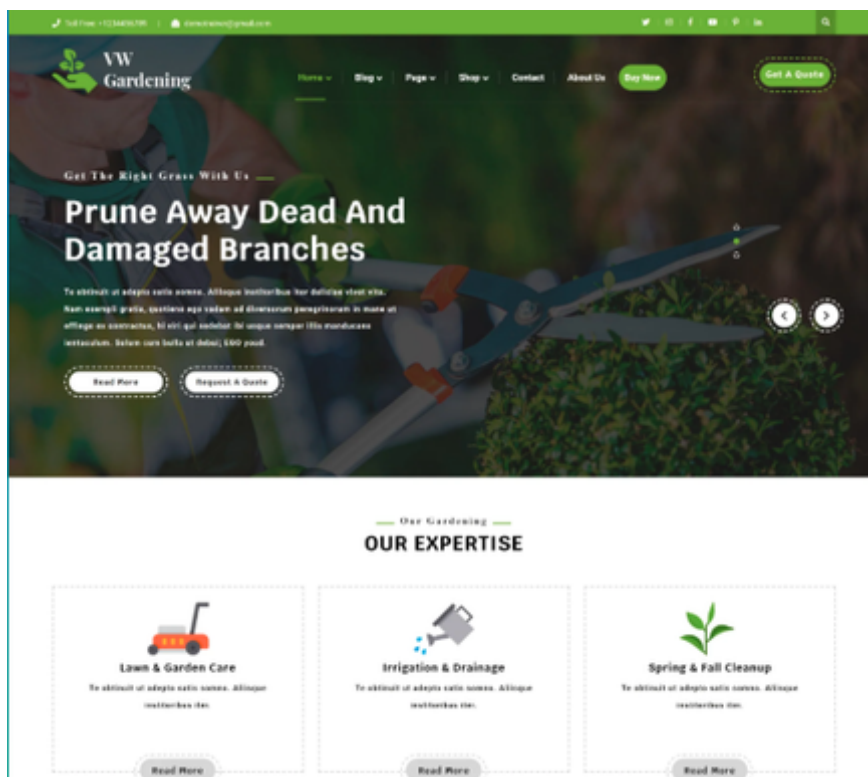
Toll Free : +12346 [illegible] | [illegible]@gmail.com

VW Gardening

Home Blog Page Shop Contact About Us Buy Now

Get A Quote

Get The Right Grass With Us

Prune Away Dead And Damaged Branches

Te obtinuit ut adepto satis somno. Aliisque institoribus iter deliciae vivet vita. Nam exempli gratia, quotiens ego vadam ad diversorum peregrinorum in mane ut efficio ex contractus, hi sit qui sedebat ibi usque semper illis manducare ientaculum. Solum cum bulla ut debui; EGO youd.

Read More Request A Quote

Our Gardening

OUR EXPERTISE

Lawn & Garden Care

Te obtinuit ut adepto satis somno. Aliisque institoribus iter.

Read More

Irrigation & Drainage

Te obtinuit ut adepto satis somno. Aliisque institoribus iter.

Read More

Spring & Fall Cleanup

Te obtinuit ut adepto satis somno. Aliisque institoribus iter.

Read More